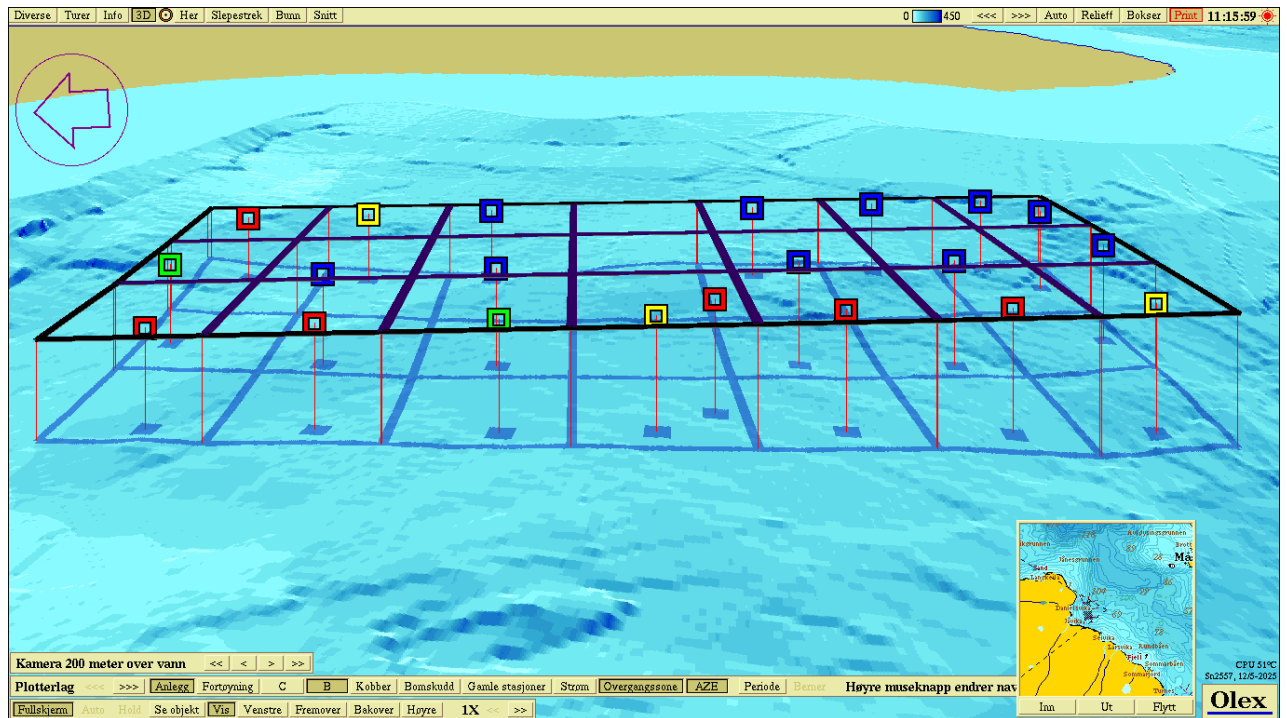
Diverse Turer Info 3D Her Slepestrek Bunn Snitt

0 450 <<< >>> Auto Relieff Bokser Print 11:15:59

Kamera 200 meter over vann << < > >>

Plotterlag <<< >>> Anlegg Fortøyning C B Kobber Bomskudd Gamle stasjoner Strøm Overgangssone AZE Periode Berner Høyre museknapp endrer nav

Fullskjerm Auto Hold Se objekt Vis Venstre Fremover Bakover Høyre 1X << >>

Inn Ut Flytt

CPU 51°C
Sn2557, 12/5-2025

Olex